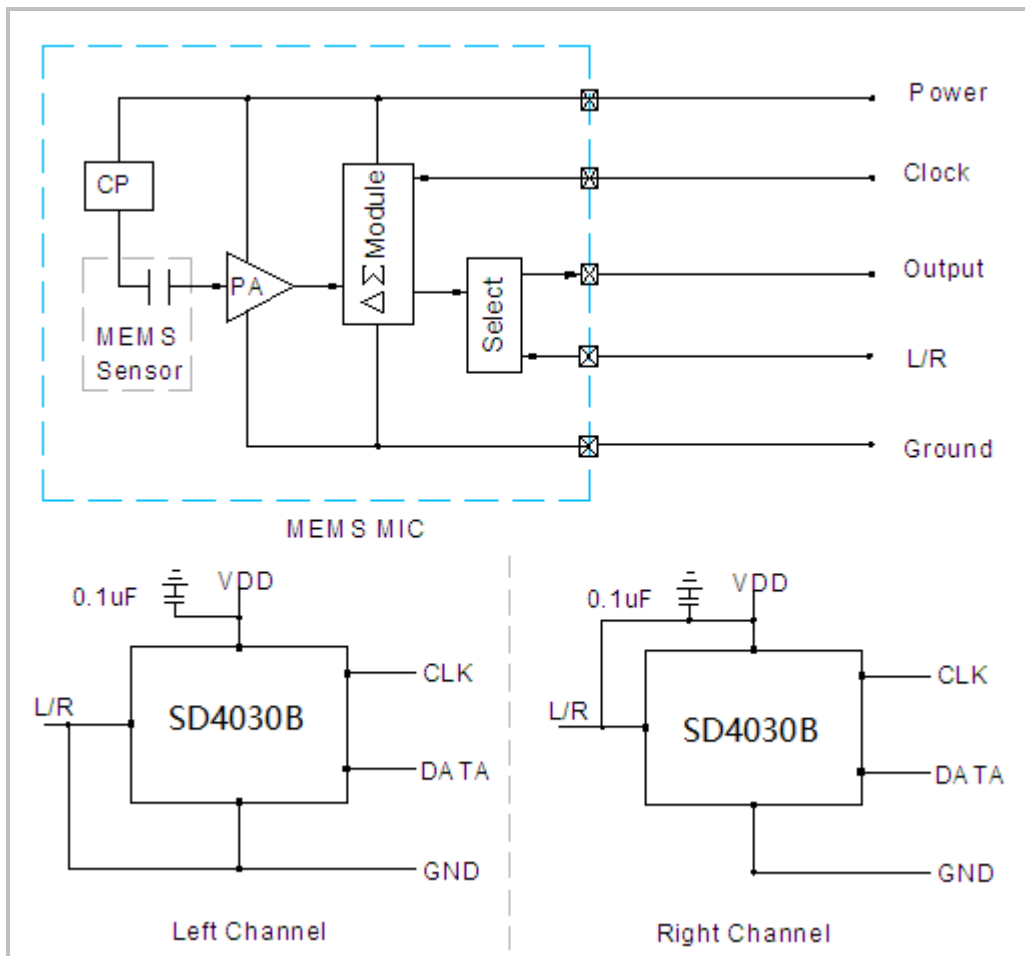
CP

MEMS Sensor

PA

$\Delta\Sigma$ Module

Select

Power

Clock

Output

L/R

Ground

MEMS MIC

0.1uF

VDD

L/R

SD4030B

CLK

DATA

GND

Left Channel

0.1uF

VDD

L/R

SD4030B

CLK

DATA

GND

Right Channel